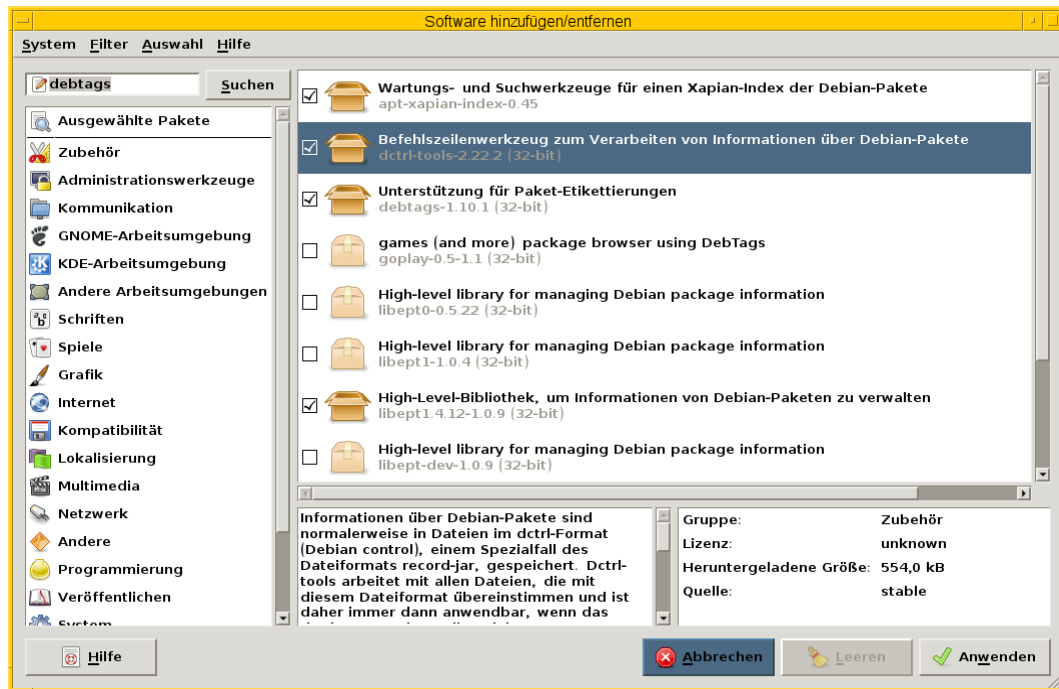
Software hinzufügen/entfernen

System Filter Auswahl Hilfe

debtags
Suchen

Ausgewählte Pakete
Zubehör
Administrationswerkzeuge
Kommunikation
GNOME-Arbeitsumgebung
KDE-Arbeitsumgebung
Andere Arbeitsumgebungen
Schriften
Spiele
Grafik
Internet
Kompatibilität
Lokalisierung
Multimedia
Netzwerk
Andere
Programmierung
Veröffentlichen
System

Wartungs- und Suchwerkzeuge für einen Xapian-Index der Debian-Pakete
apt-xapian-index-0.45

Befehlszeilenwerkzeug zum Verarbeiten von Informationen über Debian-Pakete
dctrl-tools-2.22.2 (32-bit)

Unterstützung für Paket-Etikettierungen
debtags-1.10.1 (32-bit)

games (and more) package browser using DebTags
goplay-0.5-1.1 (32-bit)

High-level library for managing Debian package information
libept0-0.5.22 (32-bit)

High-level library for managing Debian package information
libept1-1.0.4 (32-bit)

High-Level-Bibliothek, um Informationen von Debian-Paketen zu verwalten
libept1.4.12-1.0.9 (32-bit)

High-level library for managing Debian package information
libept-dev-1.0.9 (32-bit)

Informationen über Debian-Pakete sind normalerweise in Dateien im dctrl-Format (Debian control), einem Spezialfall des Dateiformats record-jar, gespeichert. Dctrl-tools arbeitet mit allen Dateien, die mit diesem Dateiformat übereinstimmen und ist daher immer dann anwendbar, wenn das

| Gruppe: | Zubehör |
|---|---|
| Lizenz: | unknown |
| Heruntergeladene Größe: | 554,0 kB |
| Quelle: | stable |

Hilfe
Abbrechen
Leeren
Anwenden